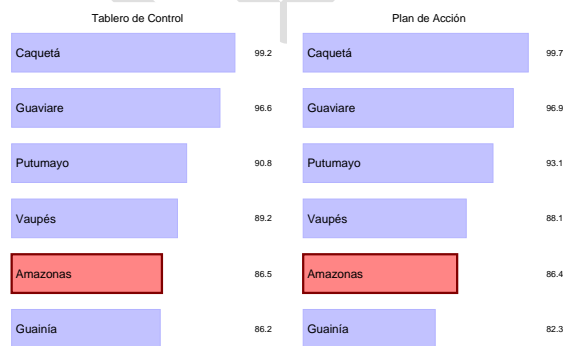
Tablero de Control

| | |
|---|---|
| Caquetá | 99.2 |
| Guaviare | 96.6 |
| Putumayo | 90.8 |
| Vaupés | 89.2 |
| Amazonas | 86.5 |
| Guainía | 86.2 |

Plan de Acción

| | |
|---|---|
| Caquetá | 99.7 |
| Guaviare | 96.9 |
| Putumayo | 93.1 |
| Vaupés | 88.1 |
| Amazonas | 86.4 |
| Guainía | 82.3 |